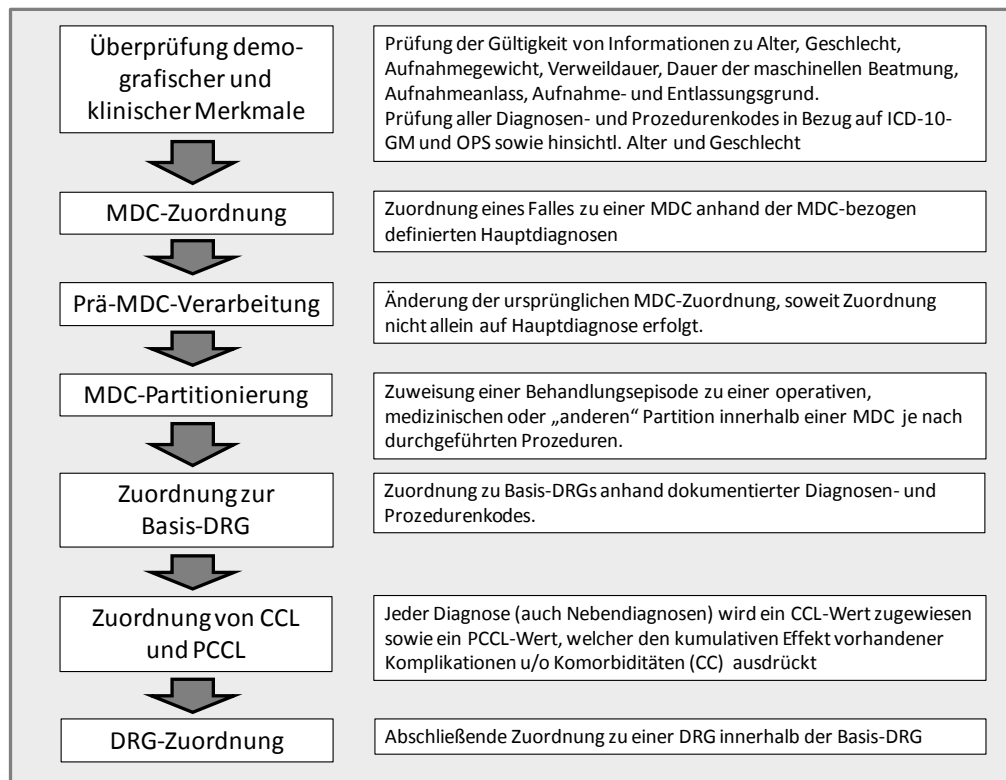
Überprüfung demografischer und klinischer Merkmale

Prüfung der Gültigkeit von Informationen zu Alter, Geschlecht, Aufnahmegewicht, Verweildauer, Dauer der maschinellen Beatmung, Aufnahmeanlass, Aufnahme- und Entlassungsgrund.
Prüfung aller Diagnosen- und Prozedurenkodes in Bezug auf ICD-10-GM und OPS sowie hinsichtl. Alter und Geschlecht

MDC-Zuordnung

Zuordnung eines Falles zu einer MDC anhand der MDC-bezogen definierten Hauptdiagnosen

Prä-MDC-Verarbeitung

Änderung der ursprünglichen MDC-Zuordnung, soweit Zuordnung nicht allein auf Hauptdiagnose erfolgt.

MDC-Partitionierung

Zuweisung einer Behandlungsepisode zu einer operativen, medizinischen oder „anderen" Partition innerhalb einer MDC je nach durchgeführten Prozeduren.

Zuordnung zur Basis-DRG

Zuordnung zu Basis-DRGs anhand dokumentierter Diagnosen- und Prozedurenkodes.

Zuordnung von CCL und PCCL

Jeder Diagnose (auch Nebendiagnosen) wird ein CCL-Wert zugewiesen sowie ein PCCL-Wert, welcher den kumulativen Effekt vorhandener Komplikationen u/o Komorbiditäten (CC) ausdrückt

DRG-Zuordnung

Abschließende Zuordnung zu einer DRG innerhalb der Basis-DRG